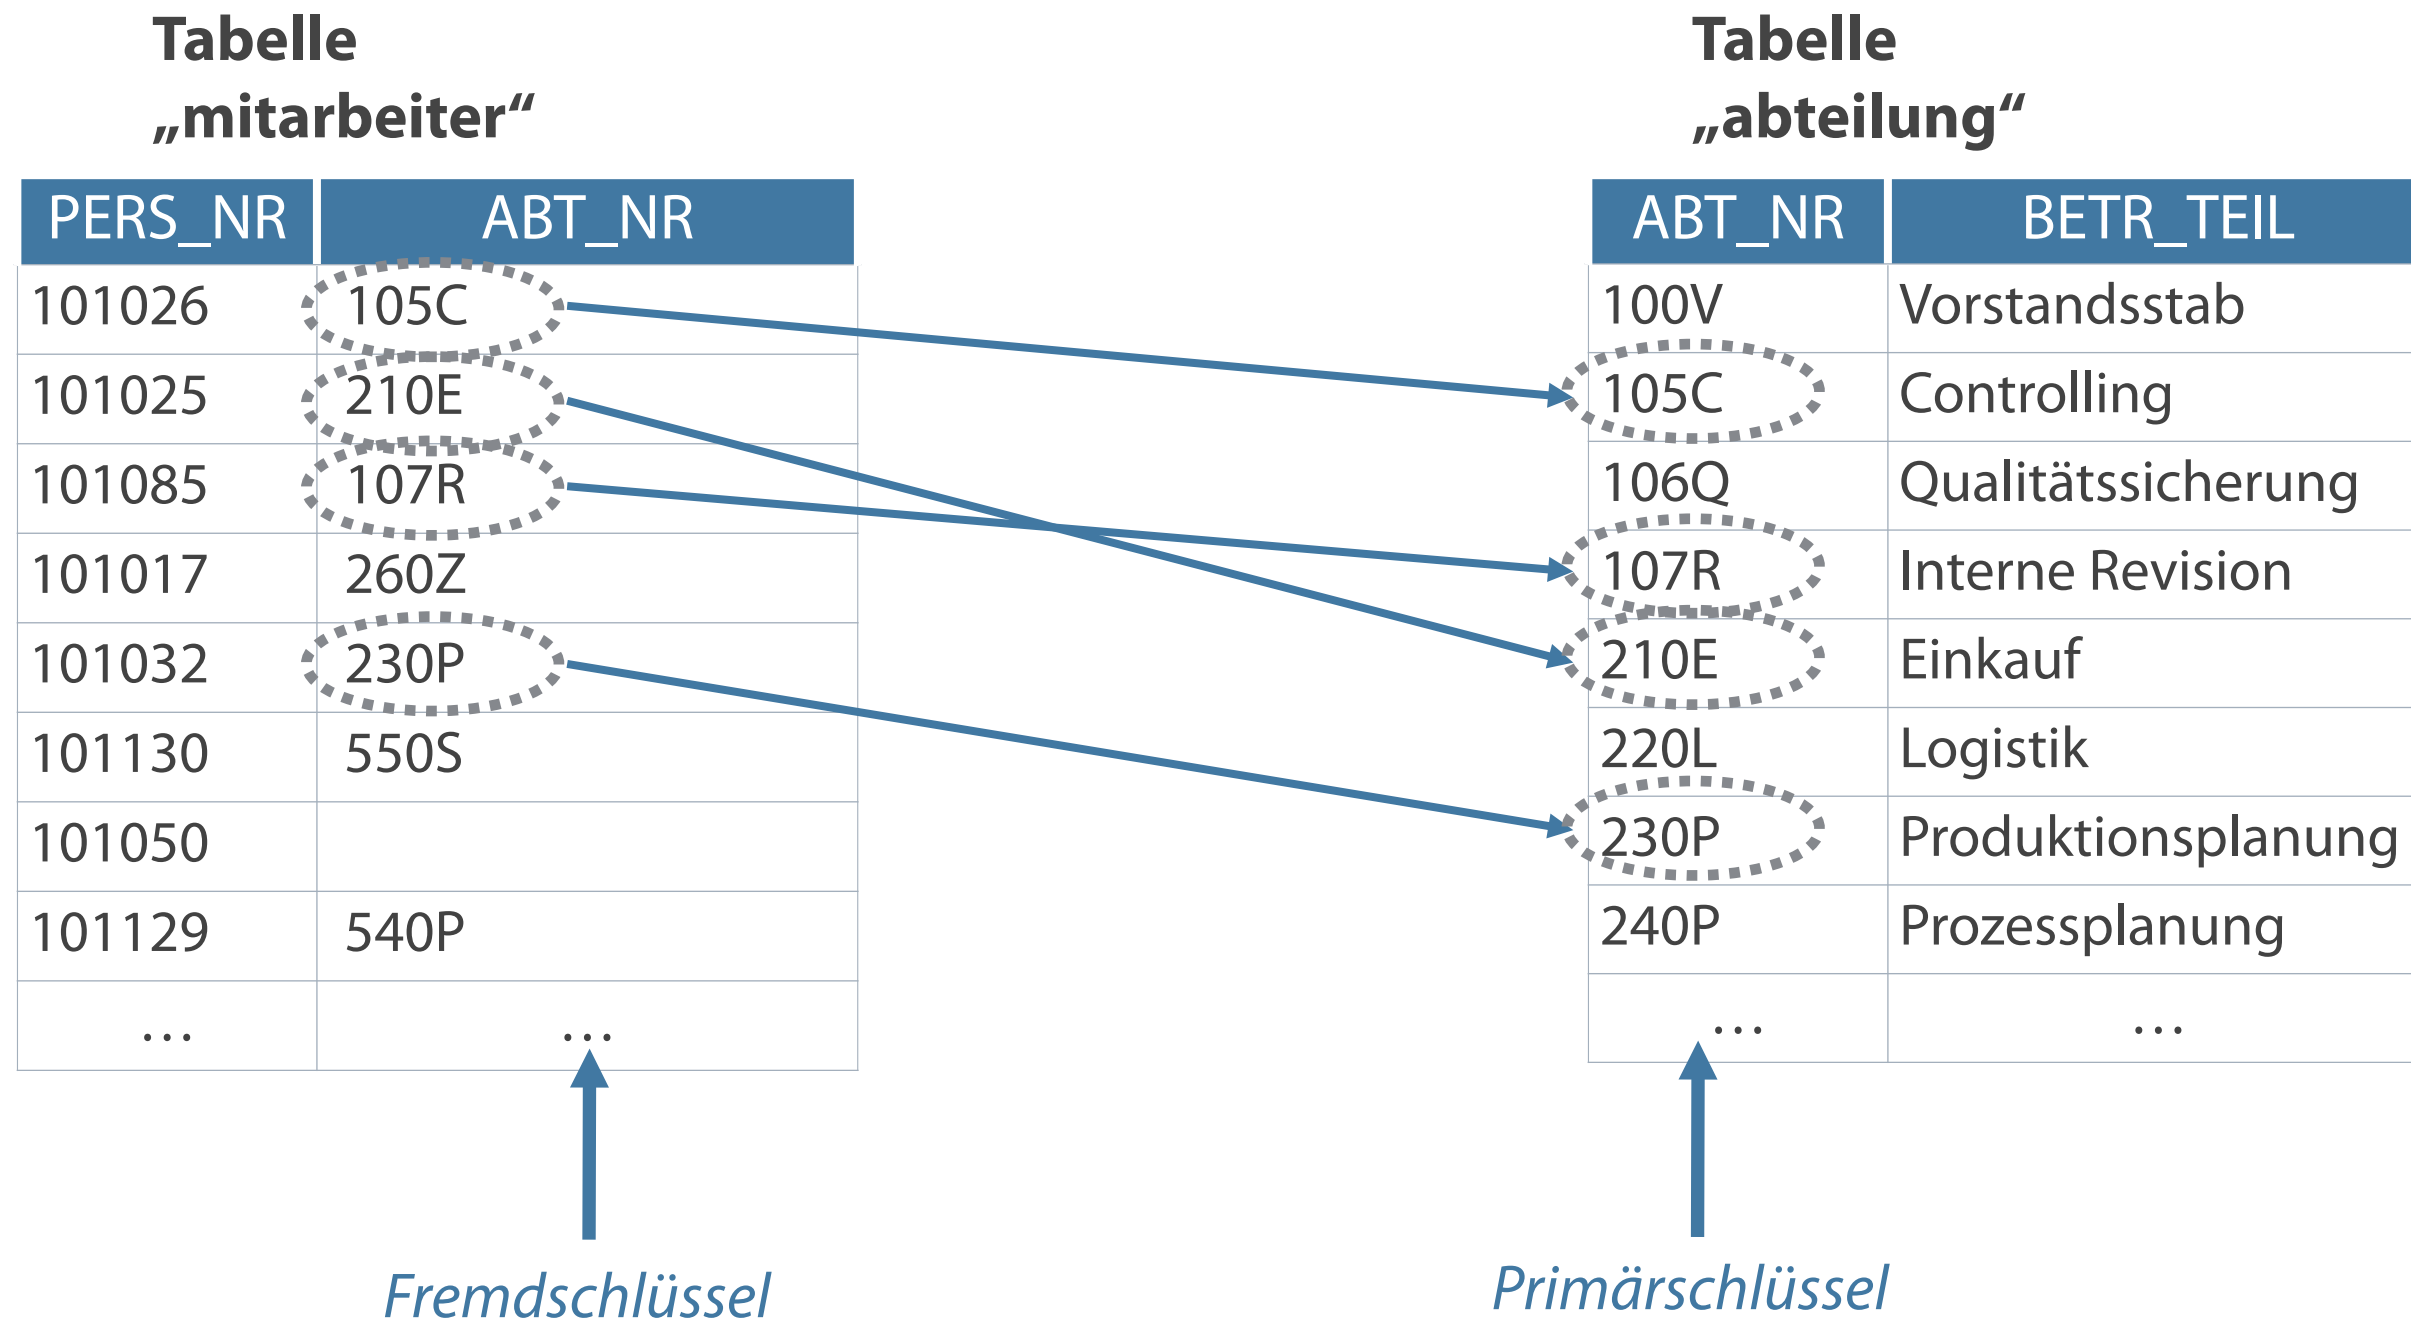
Tabelle „mitarbeiter“

| PERS_NR | ABT_NR |
|---|---|
| 101026 | 105C |
| 101025 | 210E |
| 101085 | 107R |
| 101017 | 260Z |
| 101032 | 230P |
| 101130 | 550S |
| 101050 | |
| 101129 | 540P |
| ... | ... |

Fremdschlüssel

Tabelle „abteilung“

| ABT_NR | BETR_TEIL |
|---|---|
| 100V | Vorstandsstab |
| 105C | Controlling |
| 106Q | Qualitätssicherung |
| 107R | Interne Revision |
| 210E | Einkauf |
| 220L | Logistik |
| 230P | Produktionsplanung |
| 240P | Prozessplanung |
| ... | ... |

Primärschlüssel